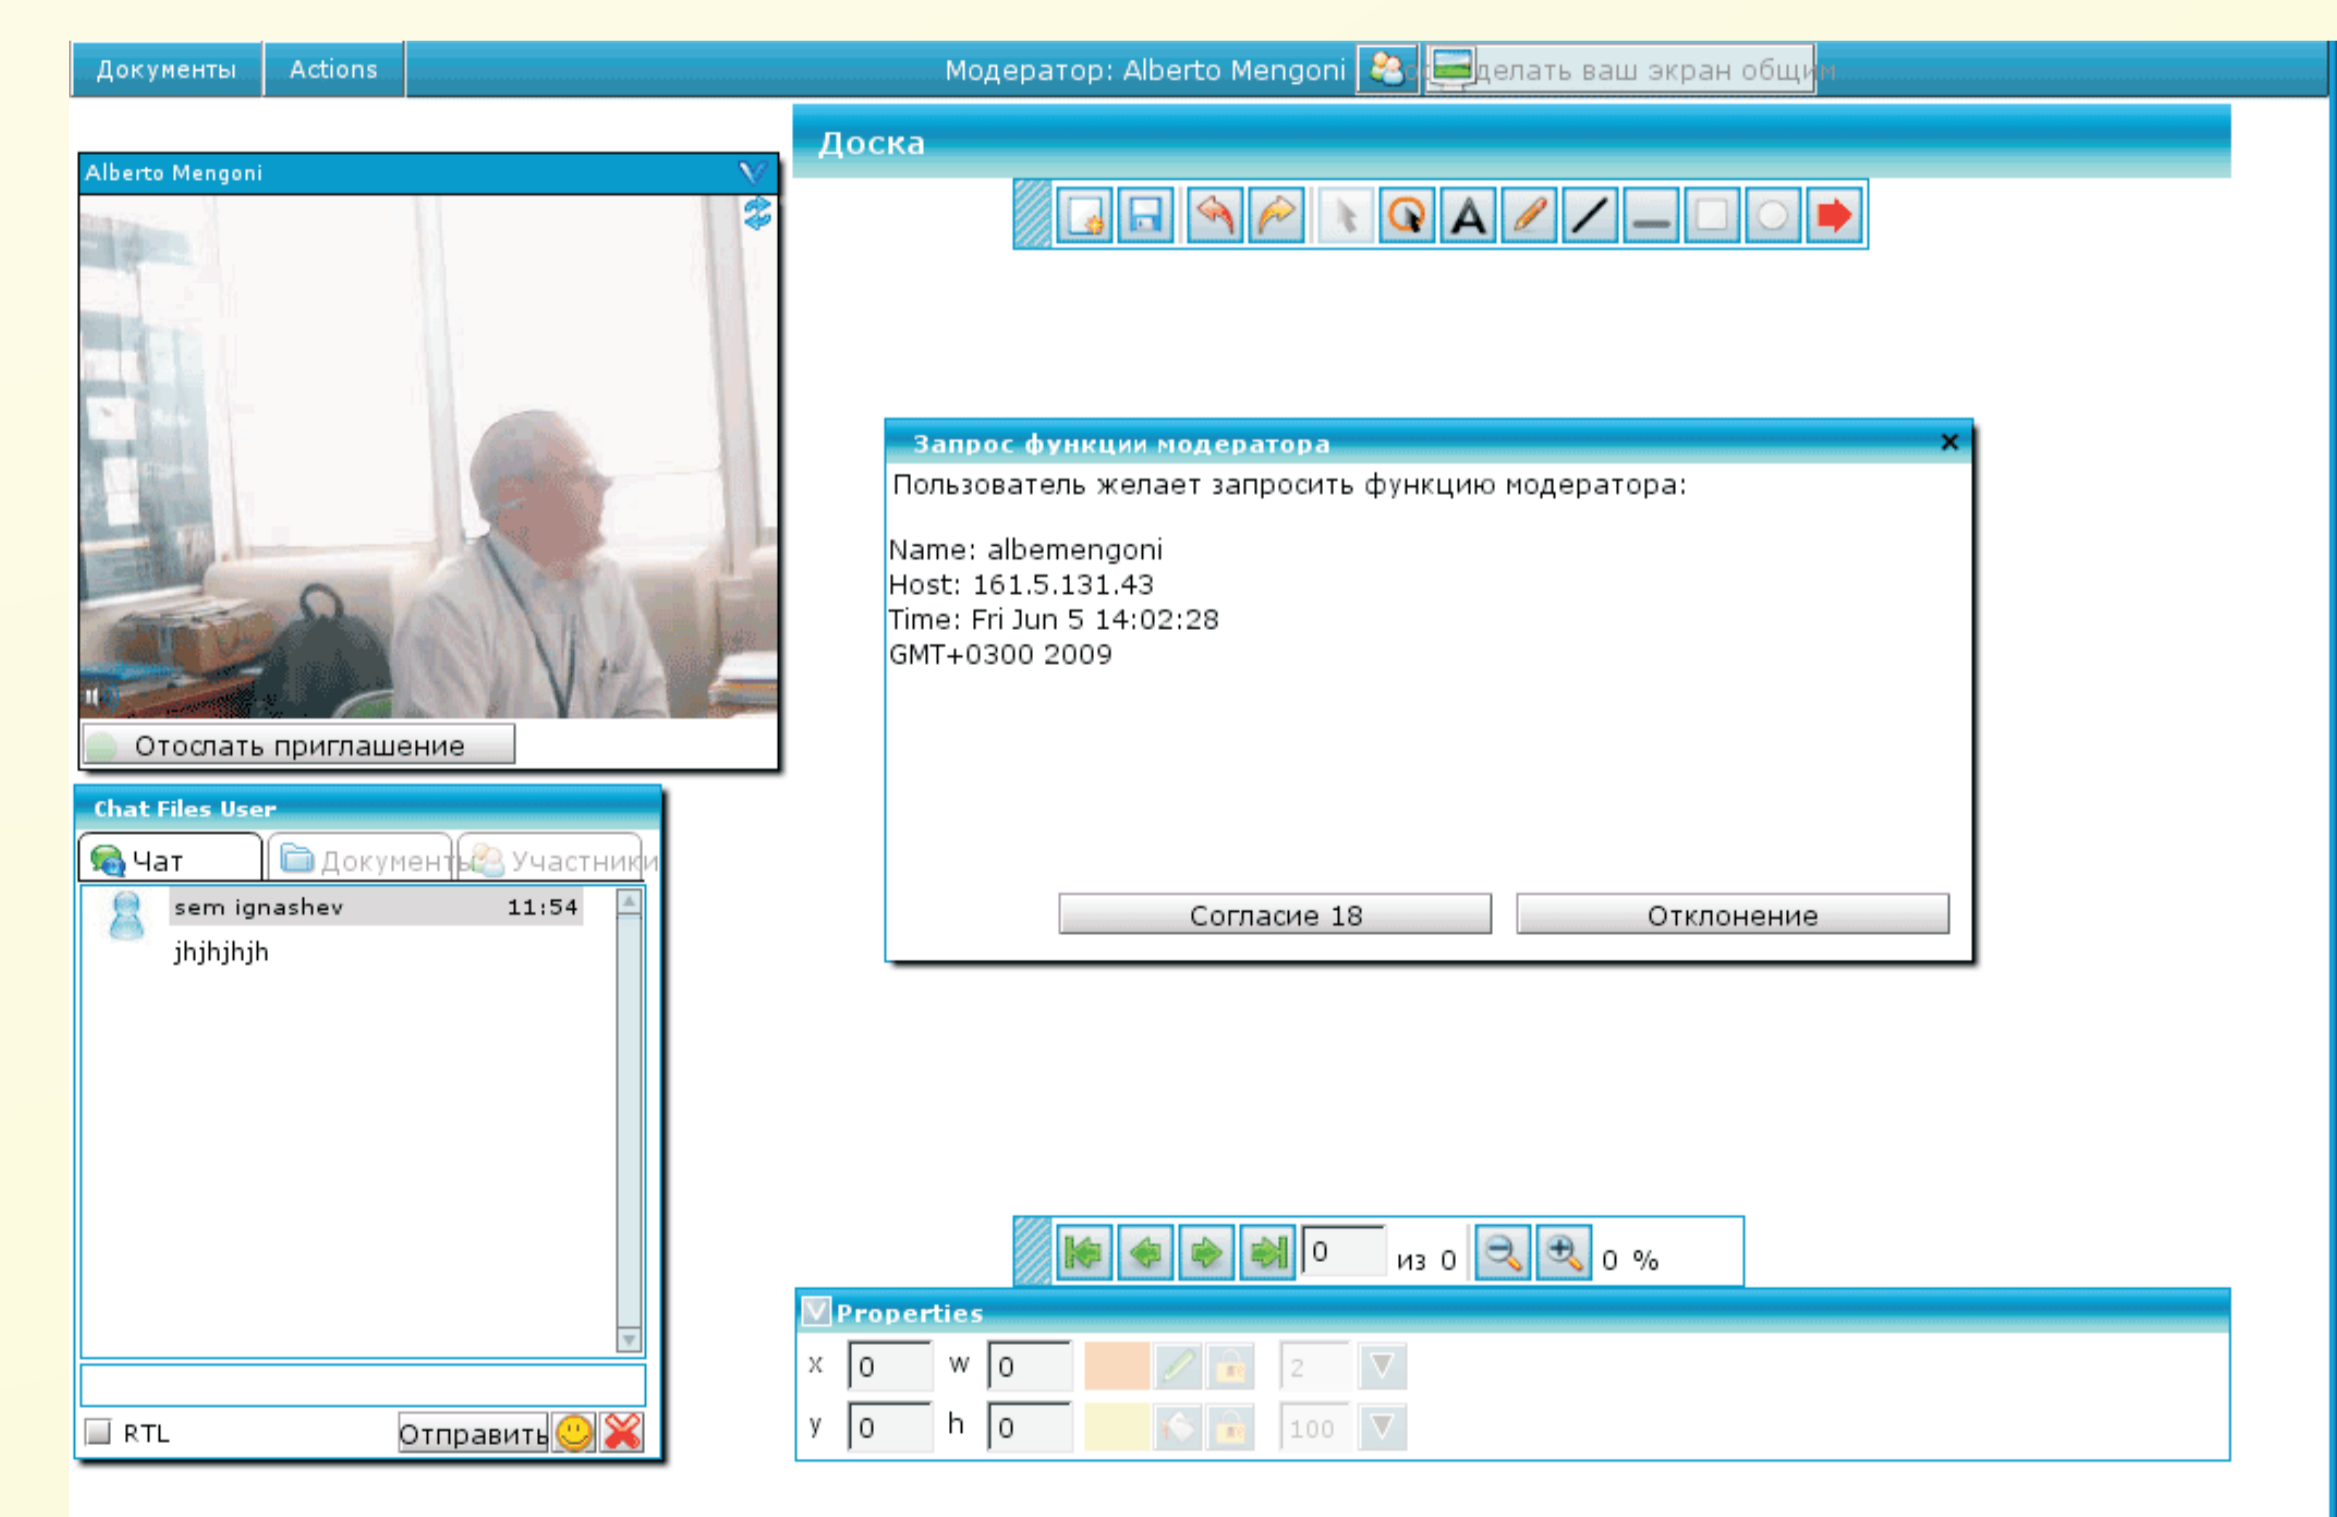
Документы Actions Модератор: Alberto Mengoni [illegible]делать ваш экран общи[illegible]

Доска

Alberto Mengoni

Отослать приглашение

Запрос функции модератора

Пользователь желает запросить функцию модератора:

Name: albemengoni
Host: 161.5.131.43
Time: Fri Jun 5 14:02:28
GMT+0300 2009

Согласие 18 Отклонение

Chat Files User

Чат Документы Участники

sem ignashev 11:54
jhjhjhjh

RTL Отправить

0 из 0 0 %

Properties

x 0 w 0 2
y 0 h 0 100